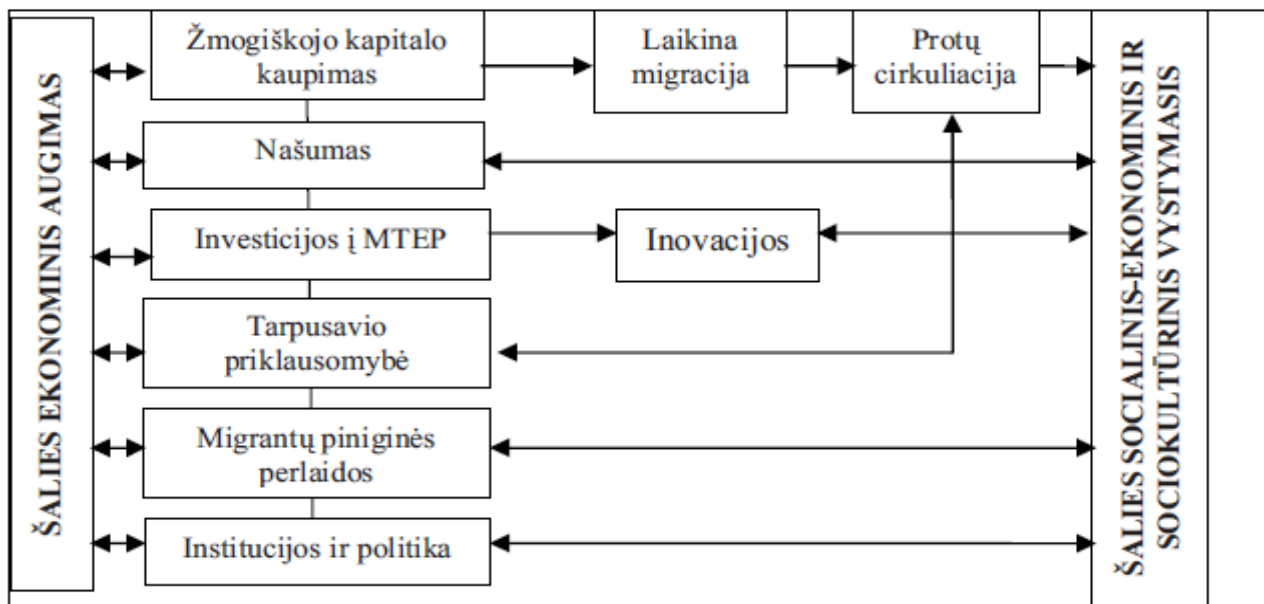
ŠALIES EKONOMINIS AUGIMAS

Žmogiškojo kapitalo kaupimas

Laikina migracija

Protų cirkuliacija

Našumas

Investicijos į MTEP

Inovacijos

Tarpusavio priklausomybė

Migrantų piniginės perlaidos

Institucijos ir politika

ŠALIES SOCIALINIS-EKONOMINIS IR SOCIOKULTŪRINIS VYSTYMASIS